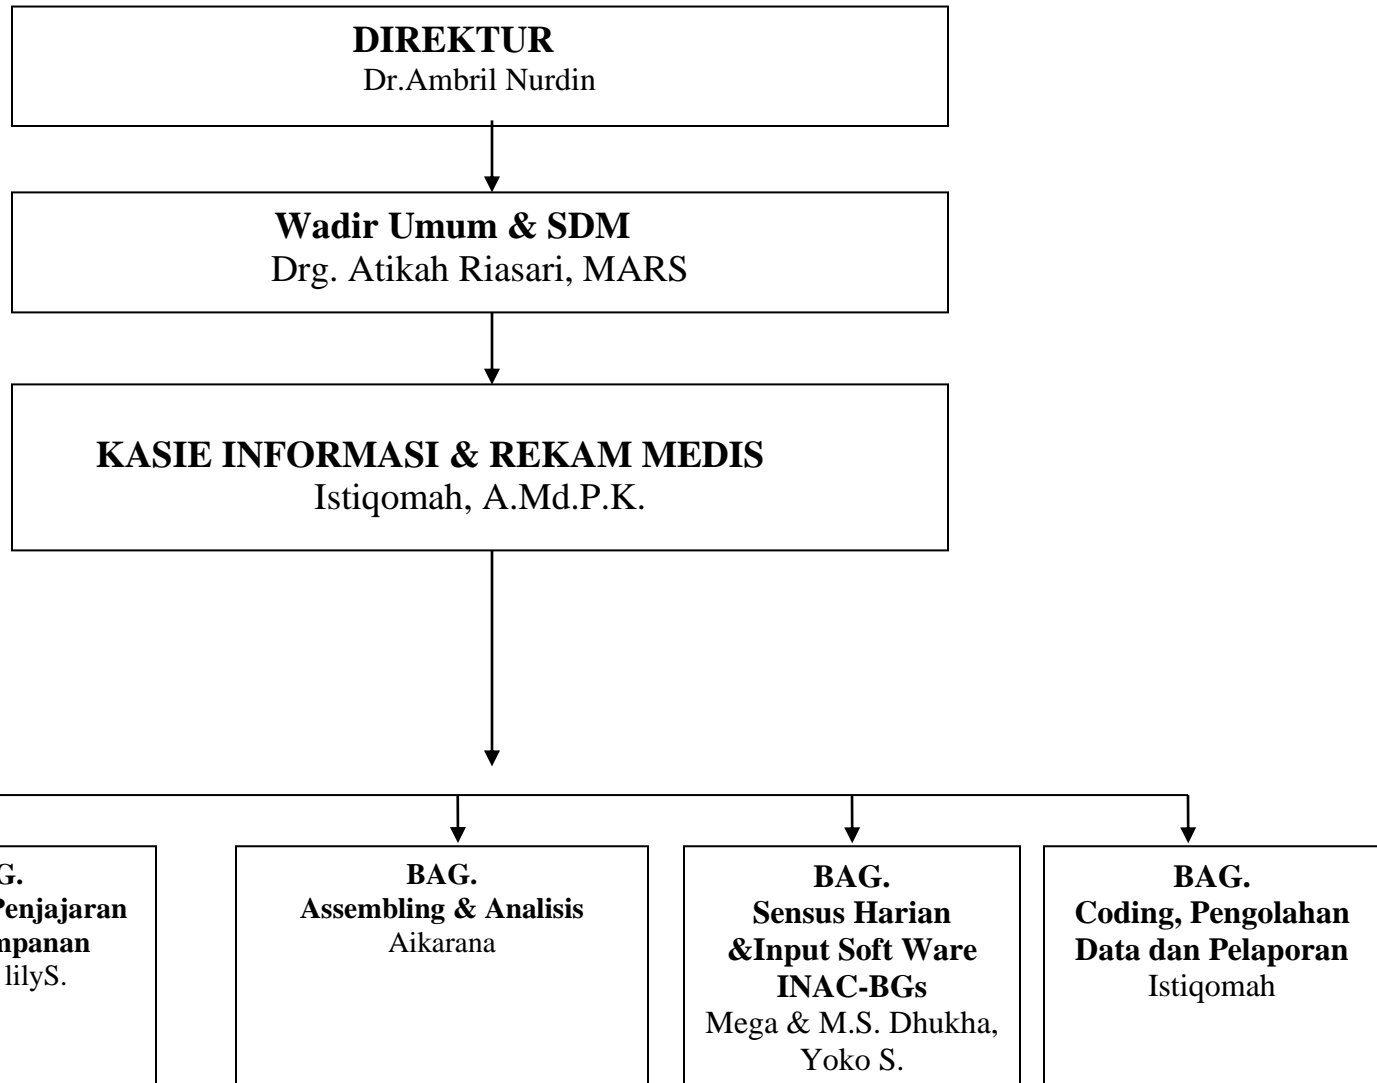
DIREKTUR
Dr.Ambril Nurdin

Wadir Umum & SDM
Drg. Atikah Riasari, MARS

KASIE INFORMASI & REKAM MEDIS
Istiqomah, A.Md.P.K.

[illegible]G.
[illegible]Penjajaran
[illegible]mpanan
lilyS.

BAG.
Assembling & Analisis
Aikarana

BAG.
Sensus Harian
&Input Soft Ware
INAC-BGs
Mega & M.S. Dhukha,
Yoko S.

BAG.
Coding, Pengolahan
Data dan Pelaporan
Istiqomah